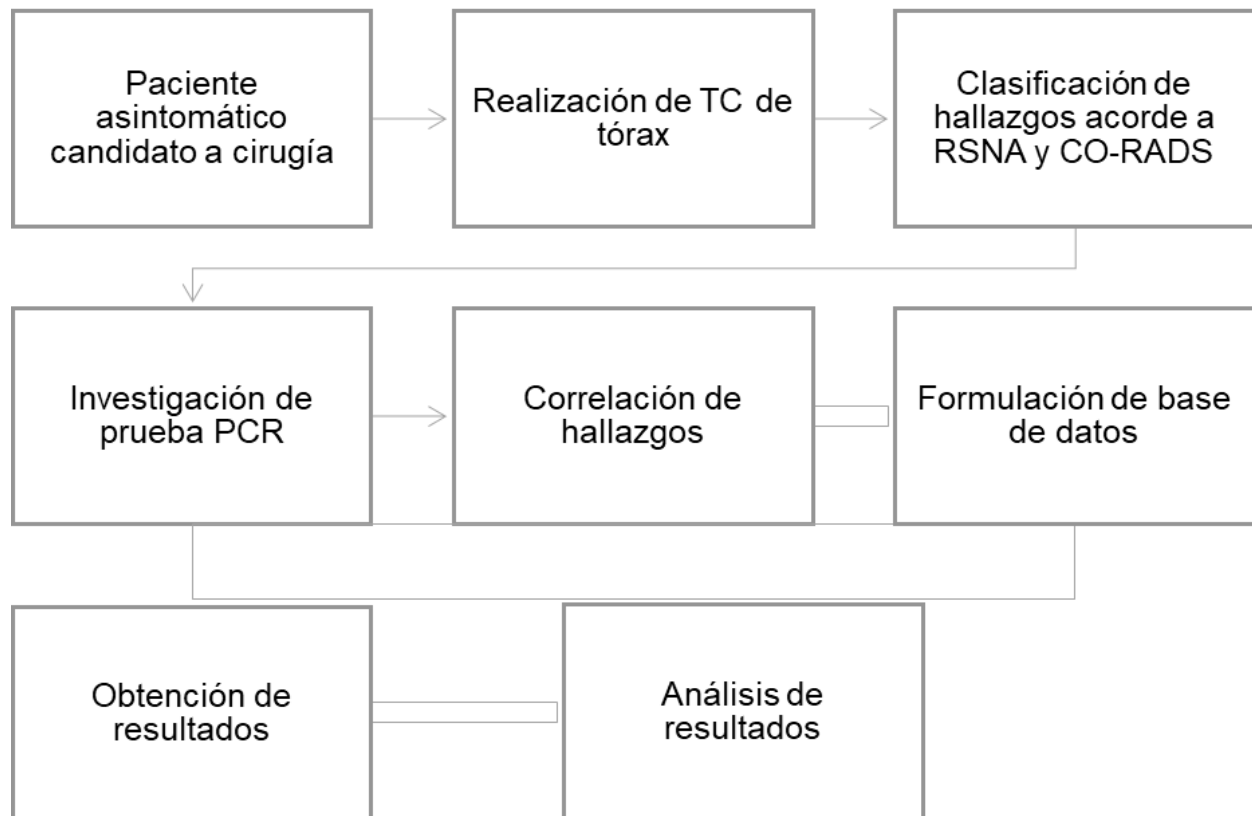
Paciente asintomático candidato a cirugía

Realización de TC de tórax

Clasificación de hallazgos acorde a RSNA y CO-RADS

Investigación de prueba PCR

Correlación de hallazgos

Formulación de base de datos

Obtención de resultados

Análisis de resultados